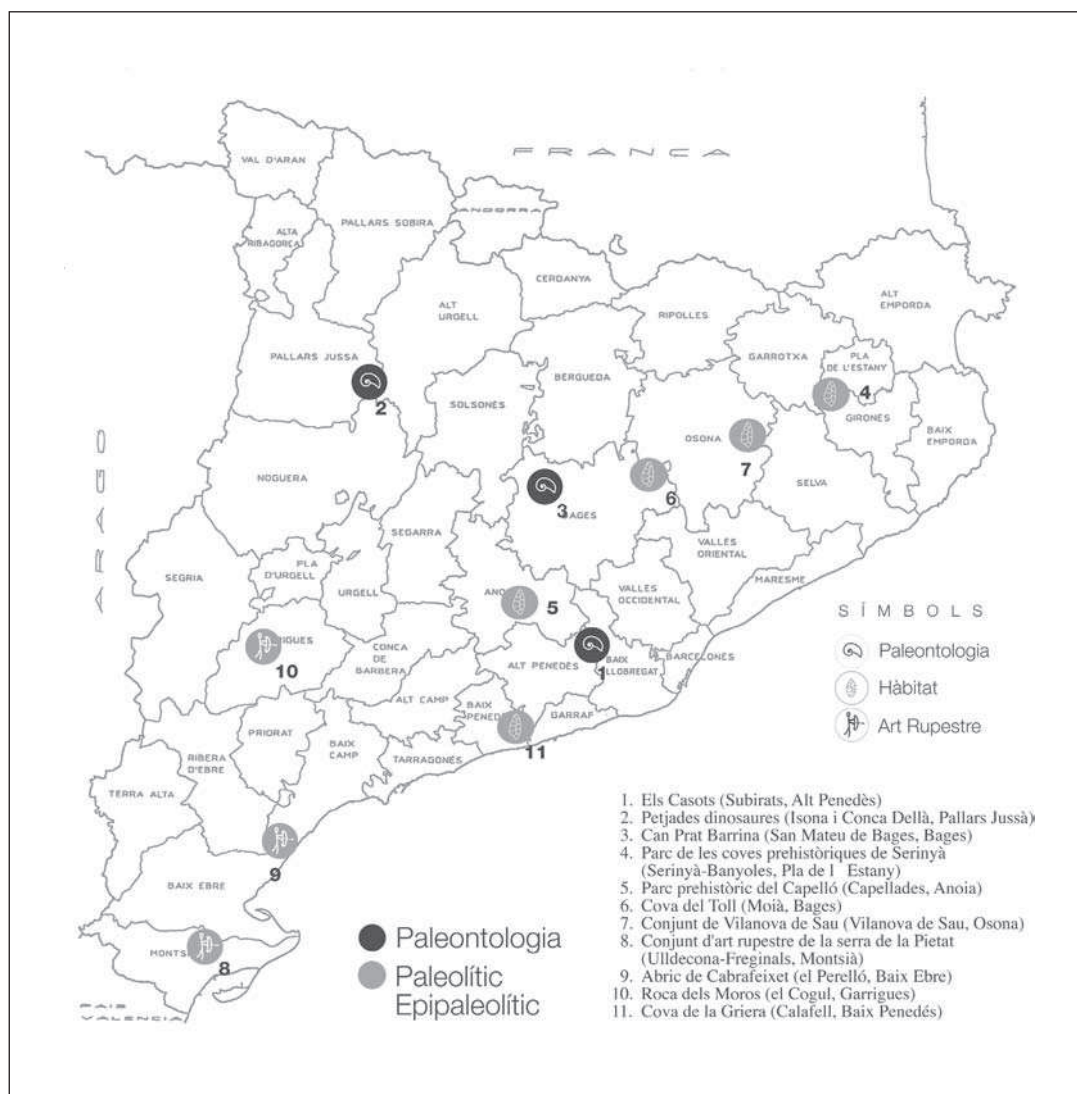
FRANÇA

ARAGÓ

VAL D'ARAN

PALLARS SOBIRA

ANDORRA

ALTA RIBAGORÇA

CERDANYA

ALT URGELL

ALT EMPORDA

RIPOLLES

PALLARS JUSSA

2

GARROTXA

PLA DE L'ESTANY

4

BERGUEDA

SOLSONES

GIRONES

BAIX EMPORDA

OSONA

7

NOGUERA

3

BAGES

6

SELVA

SEGARRA

VALLES ORIENTAL

PLA D'URGELL

SEGRIA

URGELL

VALLES OCCIDENTAL

MARESME

ANOIA

5

GARRIGUES

10

CONCA DE BARBERA

BAIX LLOBREGAT

1

ALT PENEDES

BARCELONES

ALT CAMP

BAIX PENEDES

GARRAF

11

PRIORAT

RIBERA D'EBRE

BAIX CAMP

TARRAGONES

TERRA ALTA

9

BAIX EBRE

MONTSIA

8

PAIS VALENCIA

SÍMBOLS

Paleontologia

Hàbitat

Art Rupestre

Paleontologia

Paleolític Epipaleolític

1. Els Casots (Subirats, Alt Penedès)
2. Petjades dinosaures (Isona i Conca Dellà, Pallars Jussà)
3. Can Prat Barrina (San Mateu de Bages, Bages)
4. Parc de les coves prehistòriques de Serinyà (Serinyà-Banyoles, Pla de l Estany)
5. Parc prehistòric del Capelló (Capellades, Anoia)
6. Cova del Toll (Moià, Bages)
7. Conjunt de Vilanova de Sau (Vilanova de Sau, Osona)
8. Conjunt d'art rupestre de la serra de la Pietat (Ulldecona-Freginals, Montsià)
9. Abric de Cabrafeixet (el Perelló, Baix Ebre)
10. Roca dels Moros (el Cogul, Garrigues)
11. Cova de la Griera (Calafell, Baix Penedés)